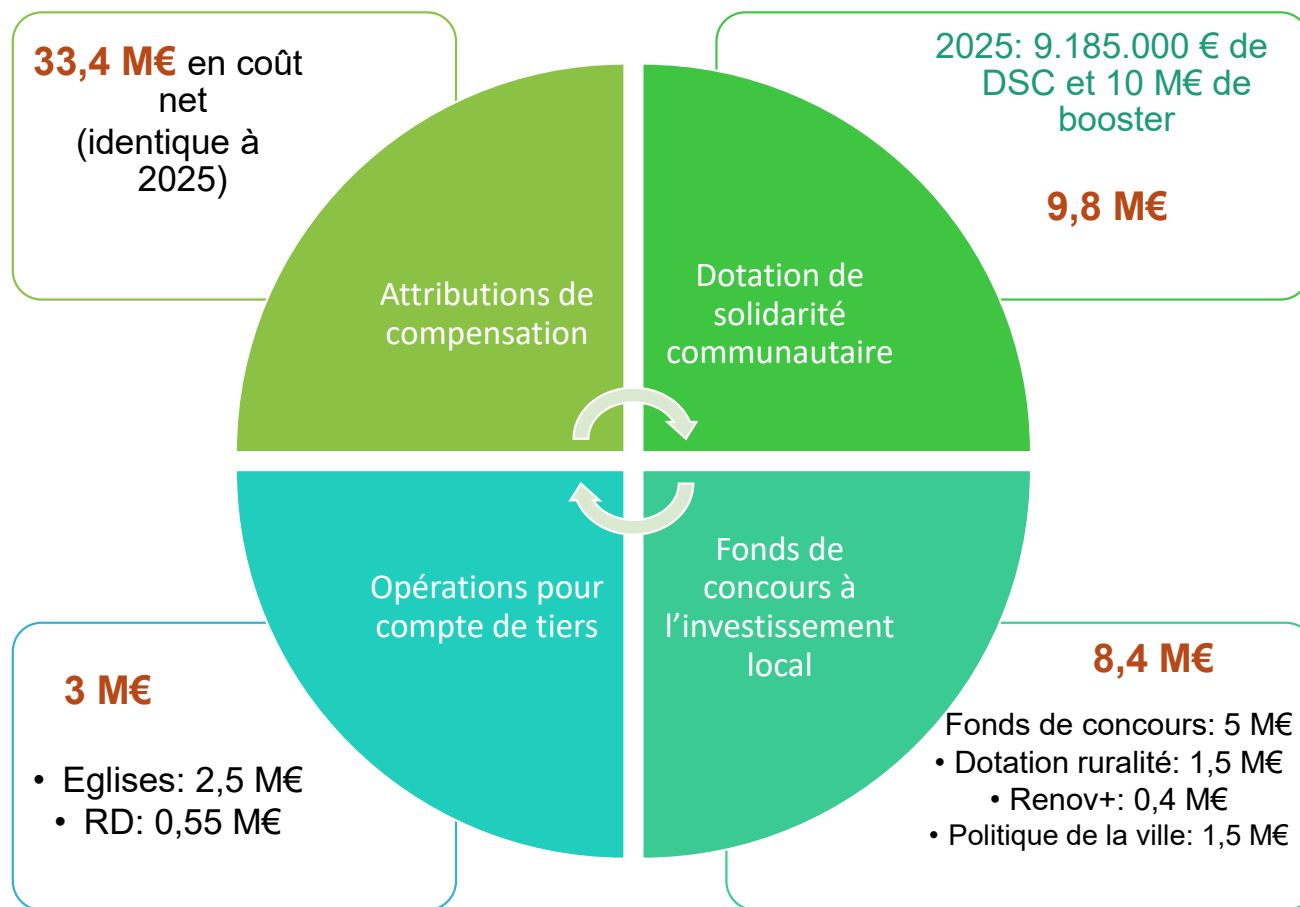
33,4 M€ en coût net (identique à 2025)

2025: 9.185.000 € de DSC et 10 M€ de booster

9,8 M€

Attributions de compensation

Dotation de solidarité communautaire

Opérations pour compte de tiers

Fonds de concours à l’investissement local

3 M€

• Eglises: 2,5 M€
• RD: 0,55 M€

8,4 M€

Fonds de concours: 5 M€
• Dotation ruralité: 1,5 M€
• Renov+: 0,4 M€
• Politique de la ville: 1,5 M€